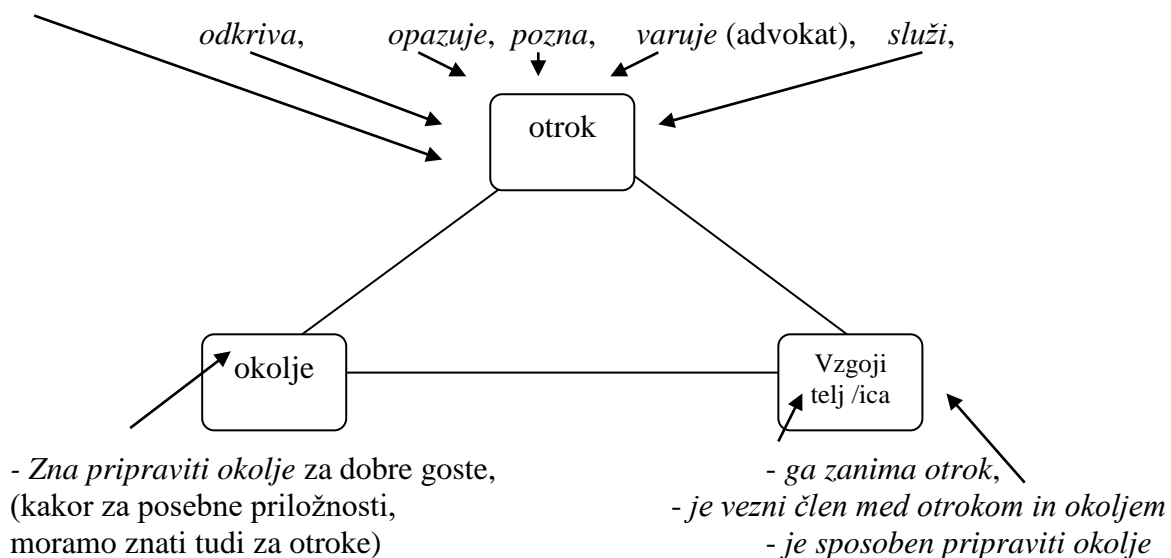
*odkriva*, *opazuje*, *pozna*, *varuje* (advokat), *služi*,

otrok

okolje

Vzgoji telj /ica

- *Zna pripraviti okolje* za dobre goste, (kakor za posebne priložnosti, moramo znati tudi za otroke)

- *ga zanima otrok*,
- *je vezni člen med otrokom in okoljem*
- *je sposoben pripraviti okolje*